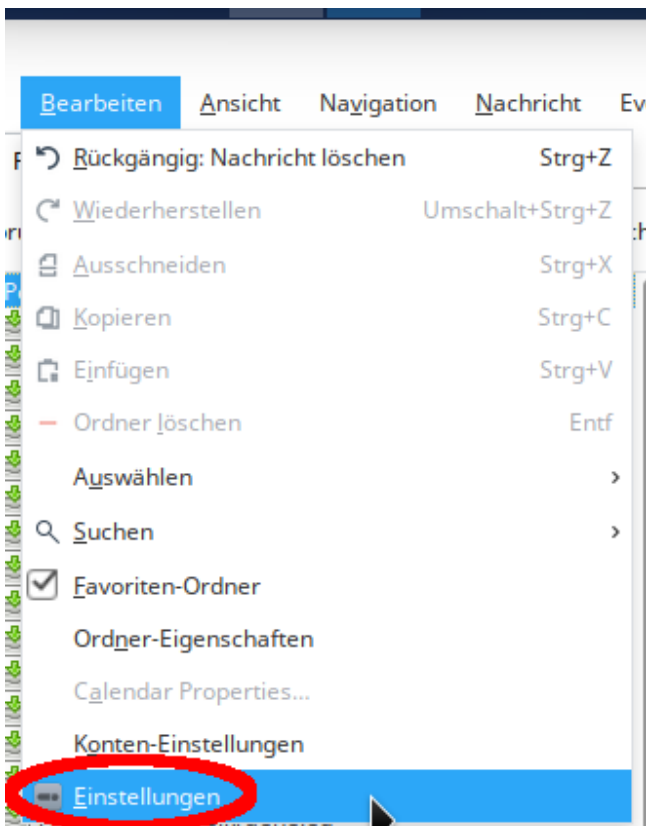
Bearbeiten Ansicht Navigation Nachricht Ev

Rückgängig: Nachricht löschen Strg+Z
Wiederherstellen Umschalt+Strg+Z
Ausschneiden Strg+X
Kopieren Strg+C
Einfügen Strg+V
Ordner löschen Entf
Auswählen ›
Suchen ›
Favoriten-Ordner
Ordner-Eigenschaften
Calendar Properties...
Konten-Einstellungen
Einstellungen